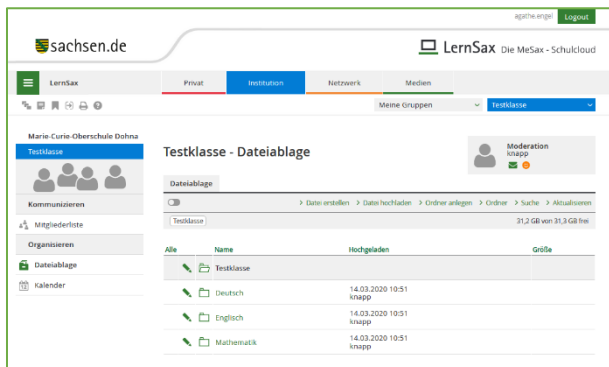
agathe.engel Logout

sachsen.de

LernSax Die MeSax - Schulcloud

LernSax

Privat | Institution | Netzwerk | Medien

Meine Gruppen

Testklasse

Marie-Curie-Oberschule Dohna

Testklasse

Kommunizieren

Mitgliederliste

Organisieren

Dateiablage

Kalender

Testklasse - Dateiablage

Moderation
knapp

Dateiablage

> Datei erstellen > Datei hochladen > Ordner anlegen > Ordner > Suche > Aktualisieren

Testklasse

31,2 GB von 31,3 GB frei

| Alle | | Name | Hochgeladen | Größe |
|---|---|---|---|---|
| | | Testklasse | | |
| | | Deutsch | 14.03.2020 10:51 knapp | |
| | | Englisch | 14.03.2020 10:51 knapp | |
| | | Mathematik | 14.03.2020 10:51 knapp | |